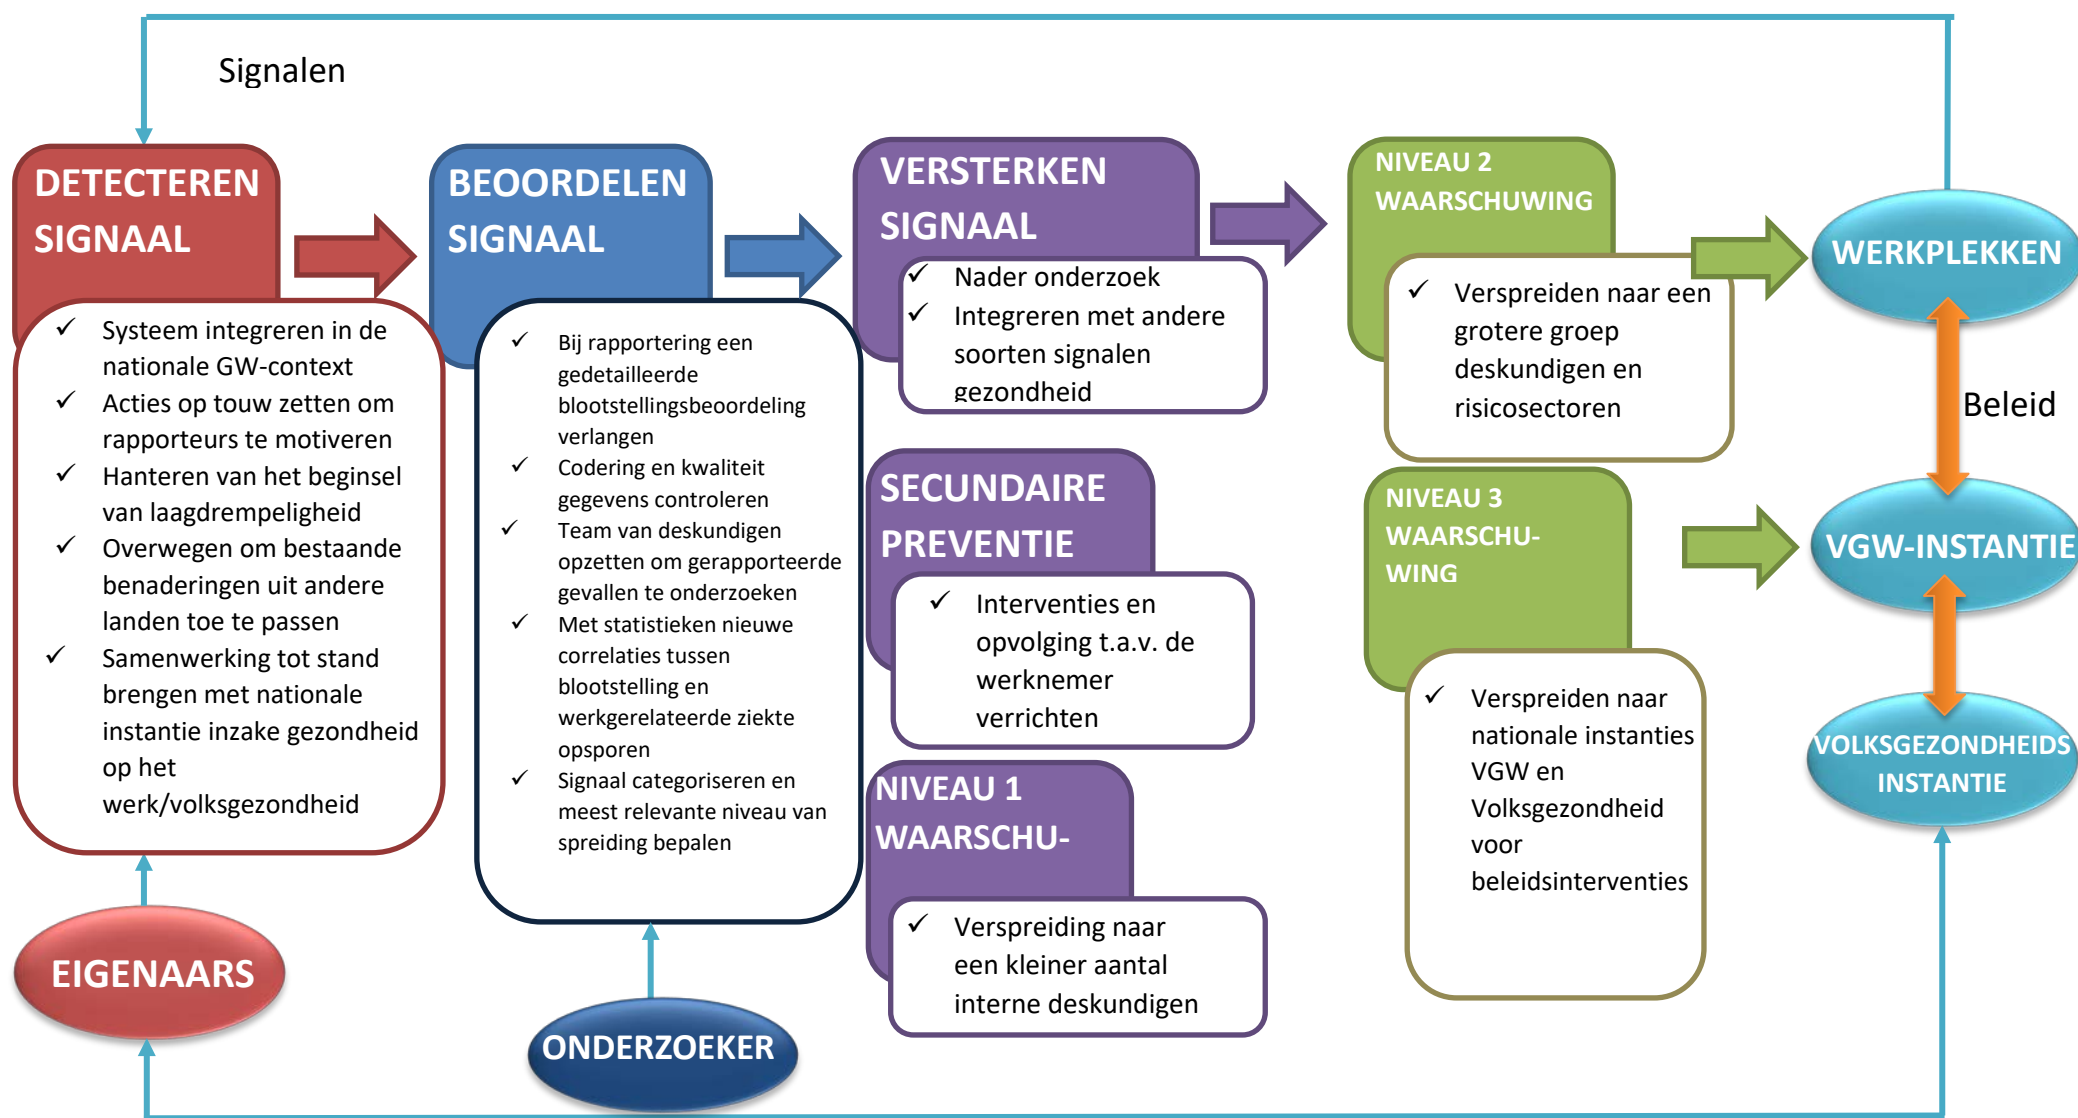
Signalen

DETECTEREN SIGNAAL

✓ Systeem integreren in de nationale GW-context
✓ Acties op touw zetten om rapporteurs te motiveren
✓ Hanteren van het beginsel van laagdrempeligheid
✓ Overwegen om bestaande benaderingen uit andere landen toe te passen
✓ Samenwerking tot stand brengen met nationale instantie inzake gezondheid op het werk/volksgezondheid

EIGENAARS

BEOORDELEN SIGNAAL

✓ Bij rapportering een gedetailleerde blootstellingsbeoordeling verlangen
✓ Codering en kwaliteit gegevens controleren
✓ Team van deskundigen opzetten om gerapporteerde gevallen te onderzoeken
✓ Met statistieken nieuwe correlaties tussen blootstelling en werkgerelateerde ziekte opsporen
✓ Signaal categoriseren en meest relevante niveau van spreiding bepalen

ONDERZOEKER

VERSTERKEN SIGNAAL

✓ Nader onderzoek
✓ Integreren met andere soorten signalen gezondheid

SECUNDAIRE PREVENTIE

✓ Interventies en opvolging t.a.v. de werknemer verrichten

NIVEAU 1 WAARSCHU-

✓ Verspreiding naar een kleiner aantal interne deskundigen

NIVEAU 2 WAARSCHUWING

✓ Verspreiden naar een grotere groep deskundigen en risicosectoren

NIVEAU 3 WAARSCHU-WING

✓ Verspreiden naar nationale instanties VGW en Volksgezondheid voor beleidsinterventies

WERKPLEKKEN

Beleid

VGW-INSTANTIE

VOLKSGEZONDHEIDS INSTANTIE